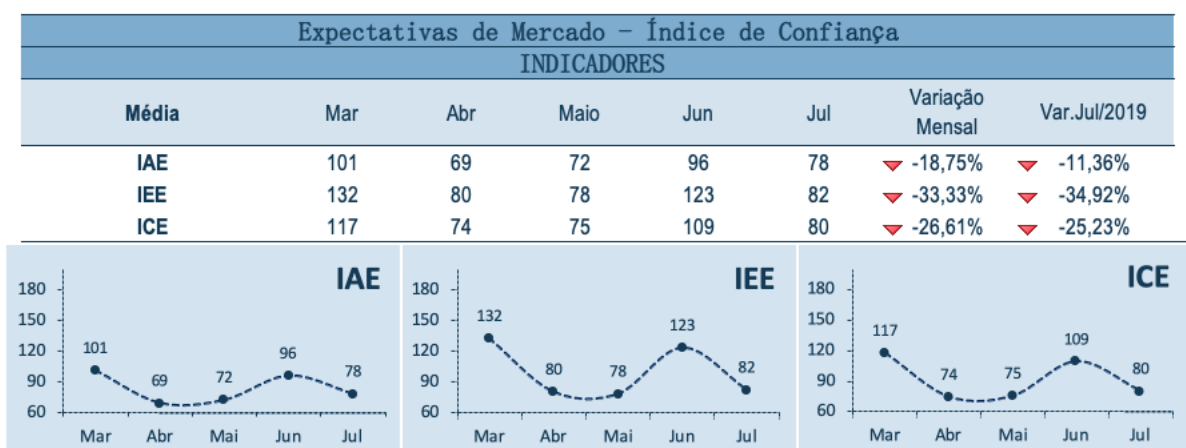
Expectativas de Mercado – Índice de Confiança

INDICADORES

| Média | Mar | Abr | Maio | Jun | Jul | Variação Mensal | Var.Jul/2019 |
|---|---|---|---|---|---|---|---|
| IAE | 101 | 69 | 72 | 96 | 78 | -18,75% | -11,36% |
| IEE | 132 | 80 | 78 | 123 | 82 | -33,33% | -34,92% |
| ICE | 117 | 74 | 75 | 109 | 80 | -26,61% | -25,23% |

IAE
180
150
120
90
60
101
69
72
96
78
Mar Abr Mai Jun Jul

IEE
180
150
120
90
60
132
80
78
123
82
Mar Abr Mai Jun Jul

ICE
180
150
120
90
60
117
74
75
109
80
Mar Abr Mai Jun Jul